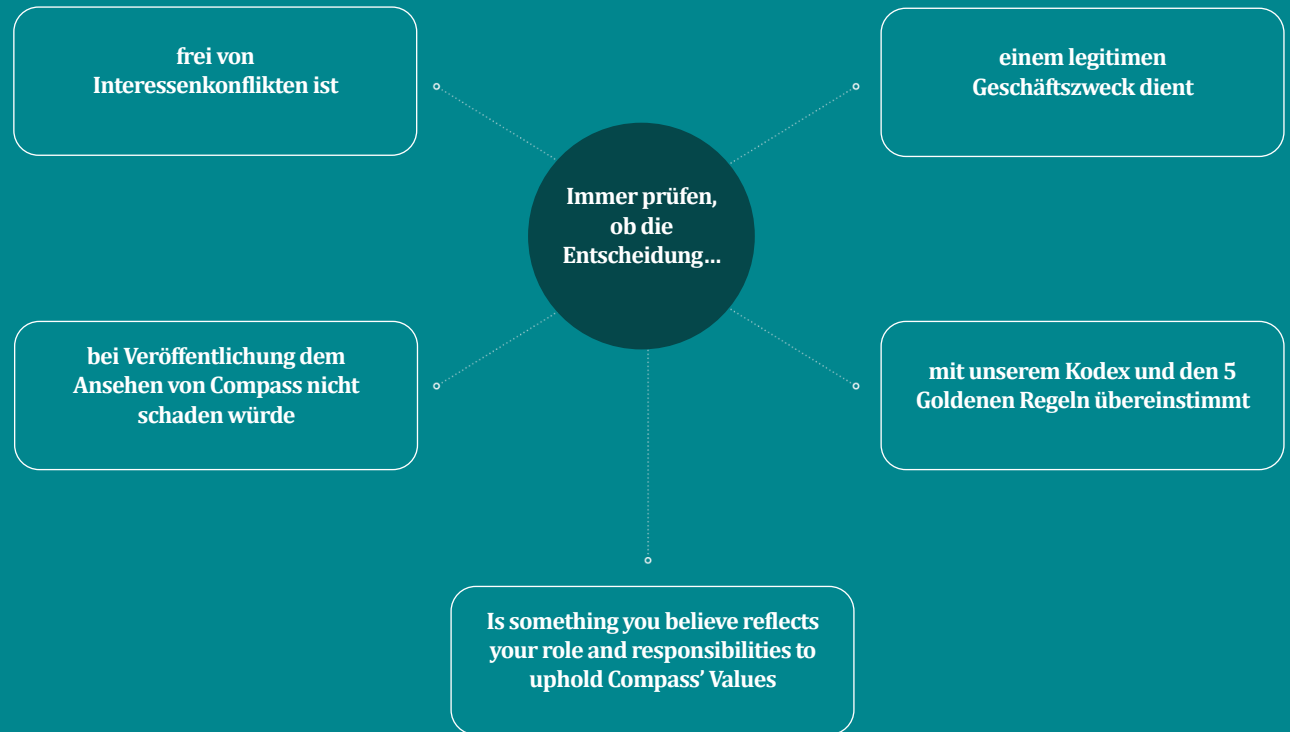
Immer prüfen, ob die Entscheidung…

frei von Interessenkonflikten ist

einem legitimen Geschäftszweck dient

bei Veröffentlichung dem Ansehen von Compass nicht schaden würde

mit unserem Kodex und den 5 Goldenen Regeln übereinstimmt

Is something you believe reflects your role and responsibilities to uphold Compass’ Values